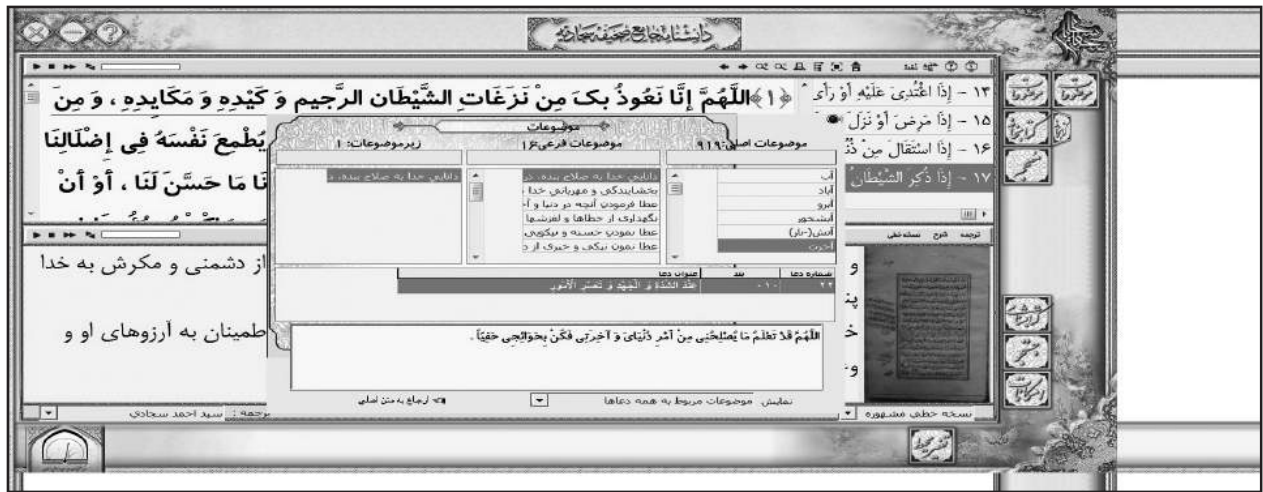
دانشنامه جامع صحیفه سجادیه

﴿۱﴾ اللَّهُمَّ إِنَّا نَعُوذُ بِكَ مِنْ نَزَغَاتِ الشَّيْطَانِ الرَّجِيمِ وَ كَيْدِهِ وَ مَكَايِدِهِ ، وَ مِنَ
يُطْمِعَ نَفْسَهُ فِي إِضْلَالِنَا
نَا مَا حَسَّنَ لَنَا ، أَوْ أَنْ

۱۳ - إِذَا اعْتُدِيَ عَلَيْهِ أَوْ رَأَى
۱۵ - إِذَا مَرِضَ أَوْ نَزَلَ
۱۶ - إِذَا اسْتَقَالَ مِنْ ذُنُ
۱۷ - إِذَا ذُكِرَ الشَّيْطَانُ

موضوعات

موضوعات اصلی: ۹۱۹ | موضوعات فرعی: ۶ | زیرموضوعات: ۱

آب
آباد
آبرو
آبشخور
آتش(نار)
آخرت

دانایی خدا به صلاح بنده، در
بخشایندگی و مهربانی خدا
عطا فرمودن آنچه در دنیا و آ
نگهداری از خطاها و لغزشها
عطا نمودن حسنه و نیکویی
عطا نمودن نیکی و خیری از د

دانایی خدا به صلاح بنده، د

| شماره دعا | بند | عنوان دعا |
|---|---|---|
| ۲۲ | ۱۰ | عِنْدَ الشِّدَّةِ وَ الْجَهْدِ وَ تَعَسُّرِ الْأُمُورِ |

اللَّهُمَّ قَدْ تَعْلَمُ مَا يُصْلِحُنِي مِنْ أَمْرِ دُنْيَايَ وَ آخِرَتِي فَكُنْ بِحَوَائِجِي حَفِيّاً .

نمایش موضوعات مربوط به همه دعاها
ارجاع به متن اصلی

ترجمه شرح نسخه خطی

از دشمنی و مکرش به خدا
طمینان به آرزوهای او و

ترجمه: سید احمد سجادی
نسخه خطی مشهوره